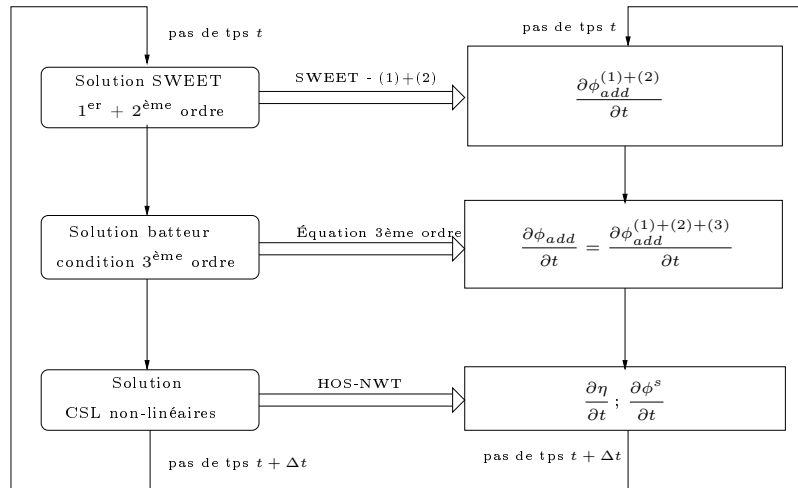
pas de tps $t$

pas de tps $t$

Solution SWEET $1^{er}$ + $2^{ème}$ ordre

SWEET - (1)+(2)

$\frac{\partial \phi_{add}^{(1)+(2)}}{\partial t}$

Solution batteur condition $3^{ème}$ ordre

Équation 3ème ordre

$\frac{\partial \phi_{add}}{\partial t} = \frac{\partial \phi_{add}^{(1)+(2)+(3)}}{\partial t}$

Solution CSL non-linéaires

HOS-NWT

$\frac{\partial \eta}{\partial t}$ ; $\frac{\partial \phi^{s}}{\partial t}$

pas de tps $t + \Delta t$

pas de tps $t + \Delta t$